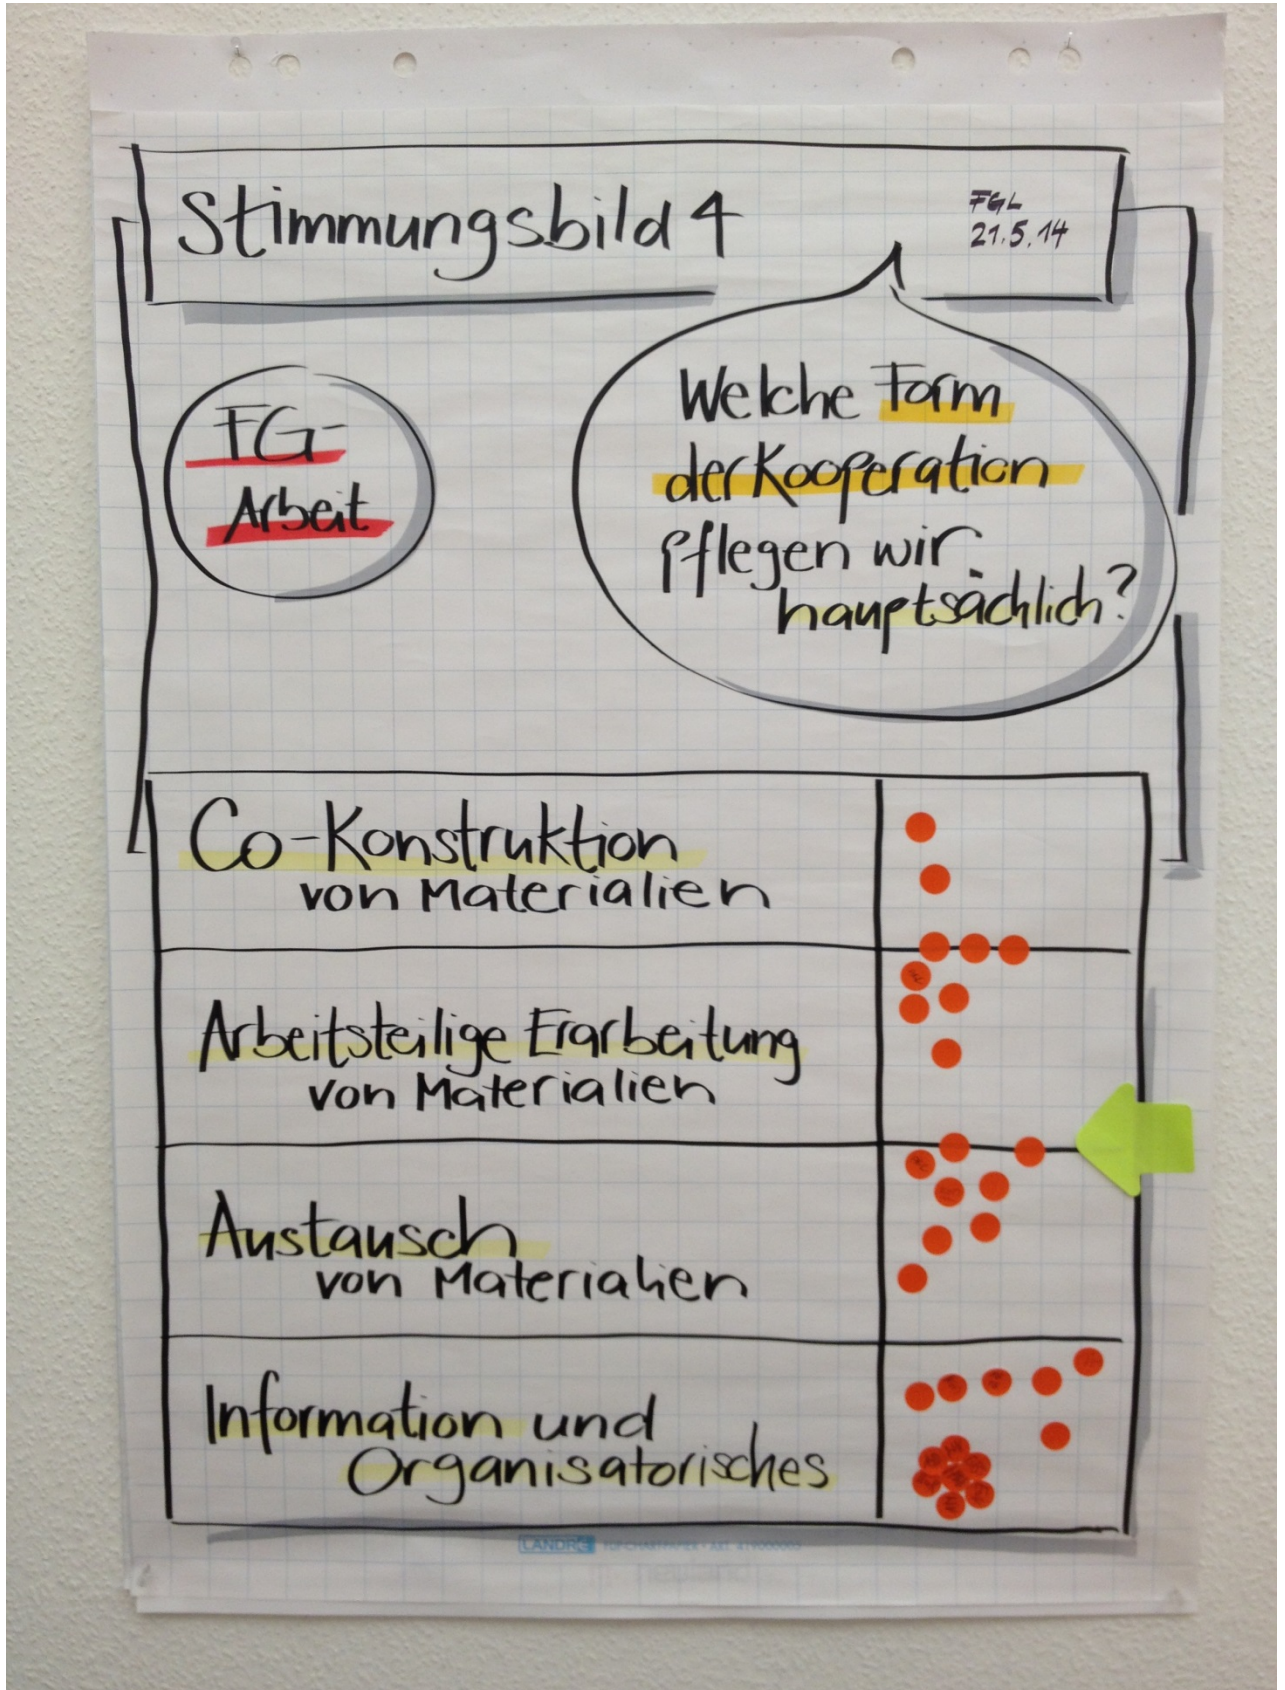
Stimmungsbild 4

FGL
21.5.14

FG-
Arbeit

Welche Form
der Kooperation
pflegen wir
hauptsächlich?

| Co-Konstruktion von Materialien | |
|---|---|
| Arbeitsteilige Erarbeitung von Materialien | |
| Austausch von Materialien | |
| Information und Organisatorisches | |

LANDRÉ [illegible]